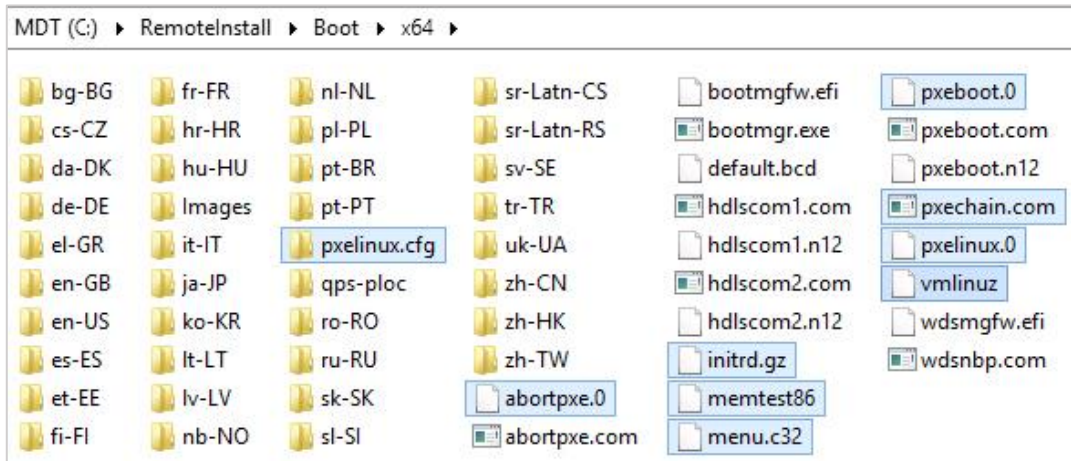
MDT (C:) ▸ RemoteInstall ▸ Boot ▸ x64 ▸

bg-BG
cs-CZ
da-DK
de-DE
el-GR
en-GB
en-US
es-ES
et-EE
fi-FI

fr-FR
hr-HR
hu-HU
Images
it-IT
ja-JP
ko-KR
lt-LT
lv-LV
nb-NO

nl-NL
pl-PL
pt-BR
pt-PT
pxelinux.cfg
qps-ploc
ro-RO
ru-RU
sk-SK
sl-SI

sr-Latn-CS
sr-Latn-RS
sv-SE
tr-TR
uk-UA
zh-CN
zh-HK
zh-TW
abortpxe.0
abortpxe.com

bootmgfw.efi
bootmgr.exe
default.bcd
hdlscom1.com
hdlscom1.n12
hdlscom2.com
hdlscom2.n12
initrd.gz
memtest86
menu.c32

pxeboot.0
pxeboot.com
pxeboot.n12
pxechain.com
pxelinux.0
vmlinuz
wdsmgfw.efi
wdsnbp.com